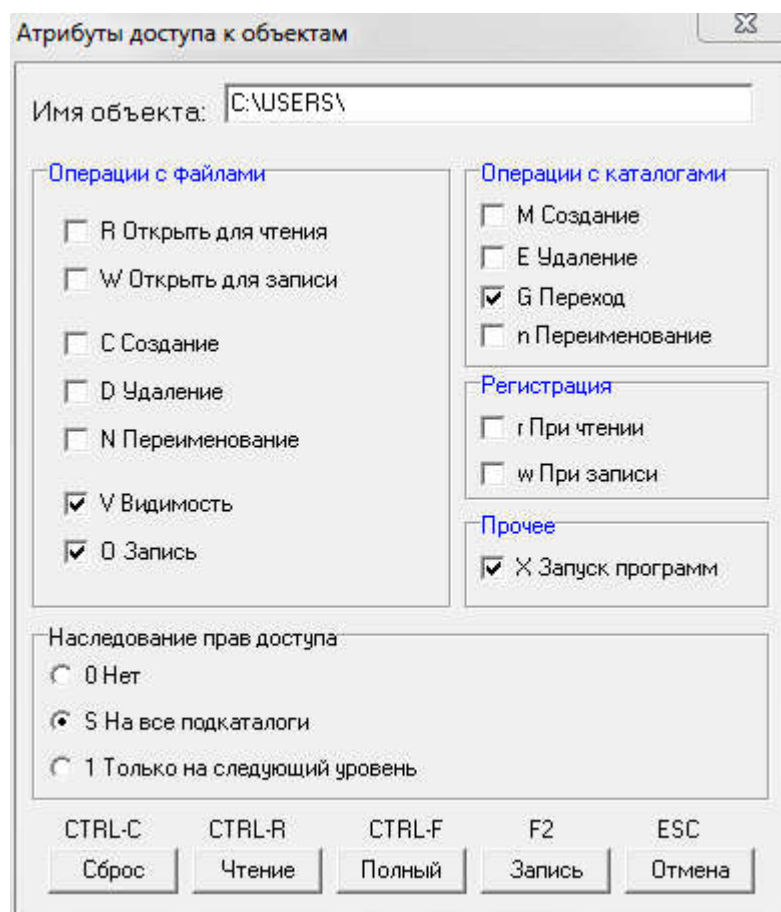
Атрибуты доступа к объектам

Имя объекта: C:\USERS\

Операции с файлами
R Открыть для чтения
W Открыть для записи
C Создание
D Удаление
N Переименование
V Видимость
O Запись

Операции с каталогами
M Создание
E Удаление
G Переход
n Переименование

Регистрация
r При чтении
w При записи

Прочее
X Запуск программ

Наследование прав доступа
0 Нет
S На все подкаталоги
1 Только на следующий уровень

CTRL-C Сброс
CTRL-R Чтение
CTRL-F Полный
F2 Запись
ESC Отмена